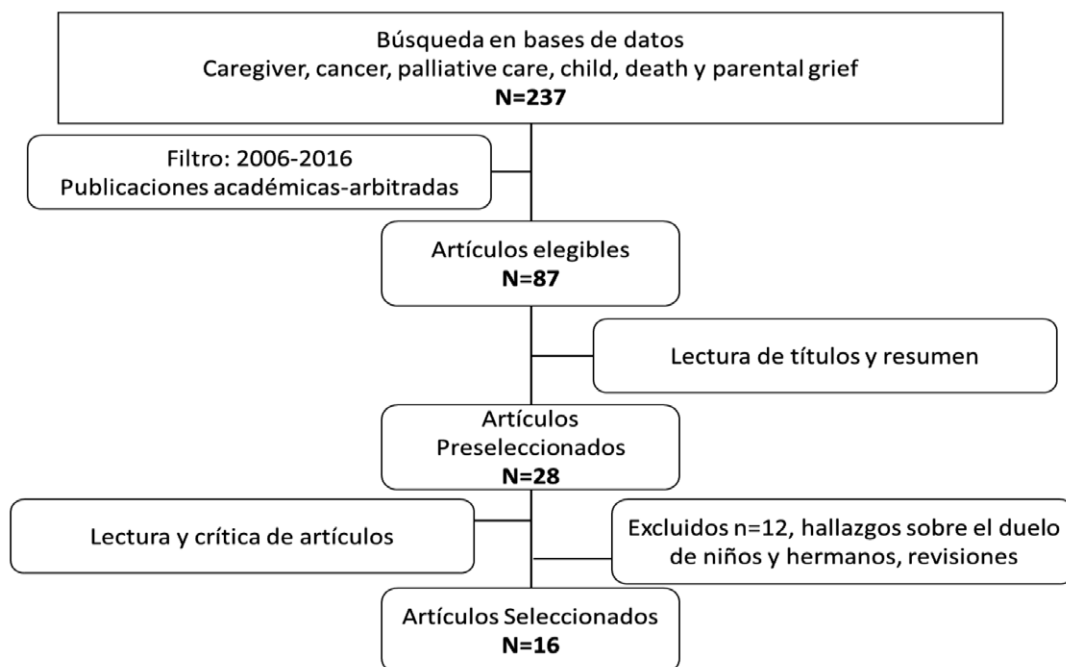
Búsqueda en bases de datos
Caregiver, cancer, palliative care, child, death y parental grief
**N=237**

Filtro: 2006-2016
Publicaciones académicas-arbitradas

Artículos elegibles
**N=87**

Lectura de títulos y resumen

Artículos
Preseleccionados
**N=28**

Lectura y crítica de artículos

Excluidos n=12, hallazgos sobre el duelo de niños y hermanos, revisiones

Artículos Seleccionados
**N=16**